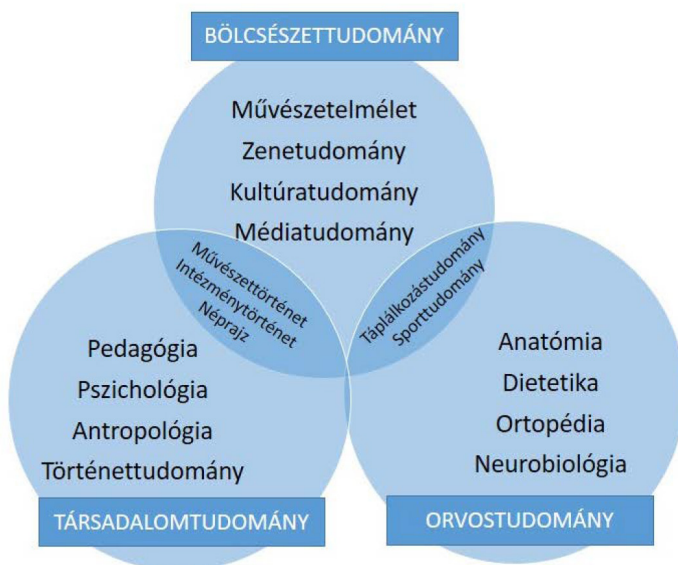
BÖLCSÉSZETTUDOMÁNY

Művészetelmélet
Zenetudomány
Kultúratudomány
Médiatudomány

Művészettörténet
Intézménytörténet
Néprajz

Táplálkozástudomány
Sporttudomány

Pedagógia
Pszichológia
Antropológia
Történettudomány

Anatómia
Dietetika
Ortopédia
Neurobiológia

TÁRSADALOMTUDOMÁNY

ORVOSTUDOMÁNY